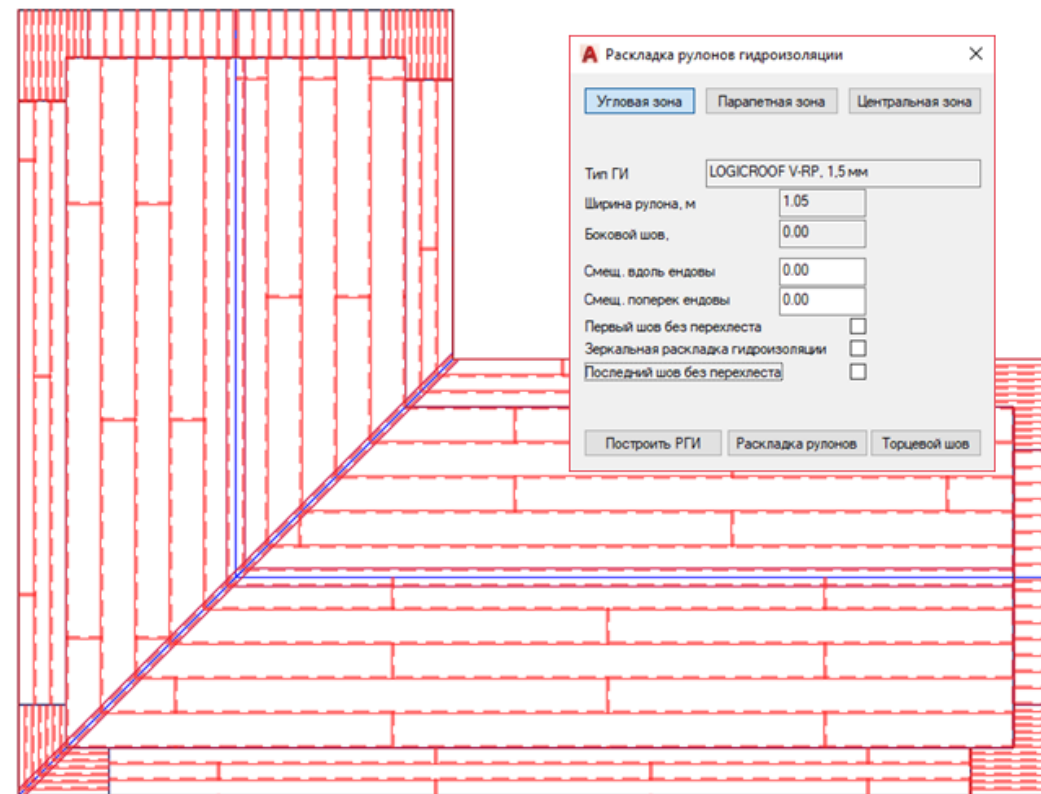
Раскладка рулонов гидроизоляции

Угловая зона | Парапетная зона | Центральная зона

Тип ГИ LOGICROOF V-RP, 1,5 мм

Ширина рулона, м 1.05

Боковой шов, 0.00

Смещ. вдоль ендовы 0.00

Смещ. поперек ендовы 0.00

Первый шов без перехлеста

Зеркальная раскладка гидроизоляции

Последний шов без перехлеста

Построить РГИ | Раскладка рулонов | Торцевой шов